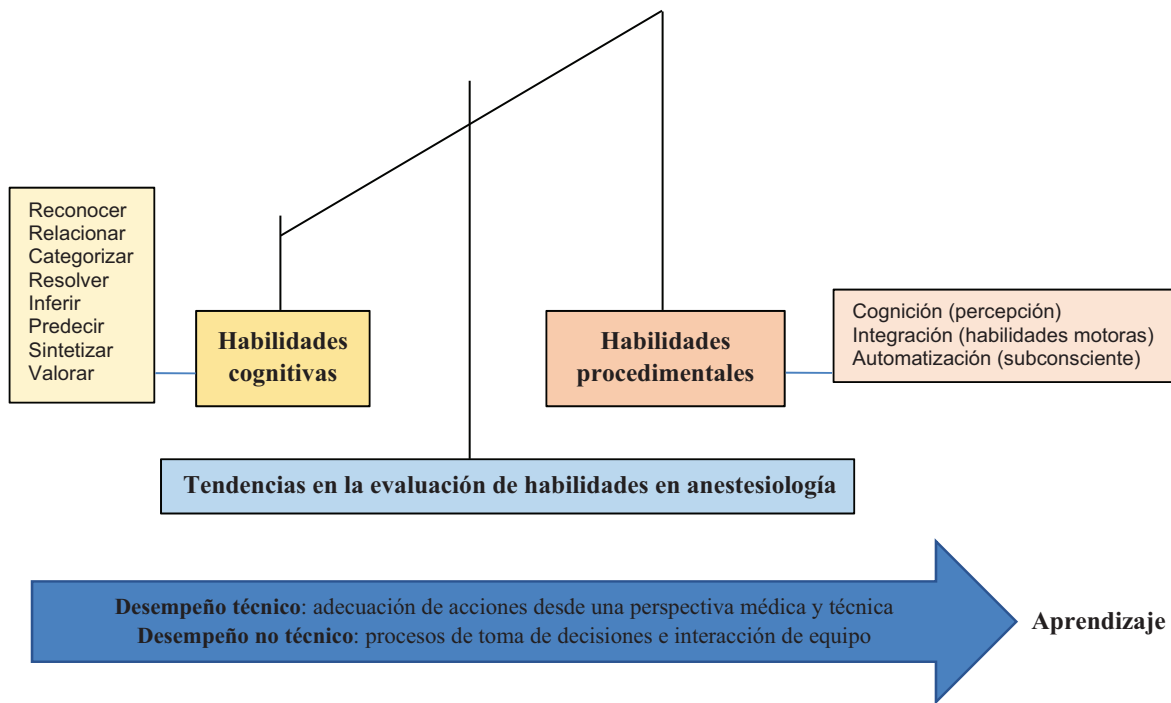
Reconocer
Relacionar
Categorizar
Resolver
Inferir
Predecir
Sintetizar
Valorar

Habilidades cognitivas

Habilidades procedimentales

Cognición (percepción)
Integración (habilidades motoras)
Automatización (subconsciente)

Tendencias en la evaluación de habilidades en anestesiología

Desempeño técnico: adecuación de acciones desde una perspectiva médica y técnica
Desempeño no técnico: procesos de toma de decisiones e interacción de equipo

Aprendizaje